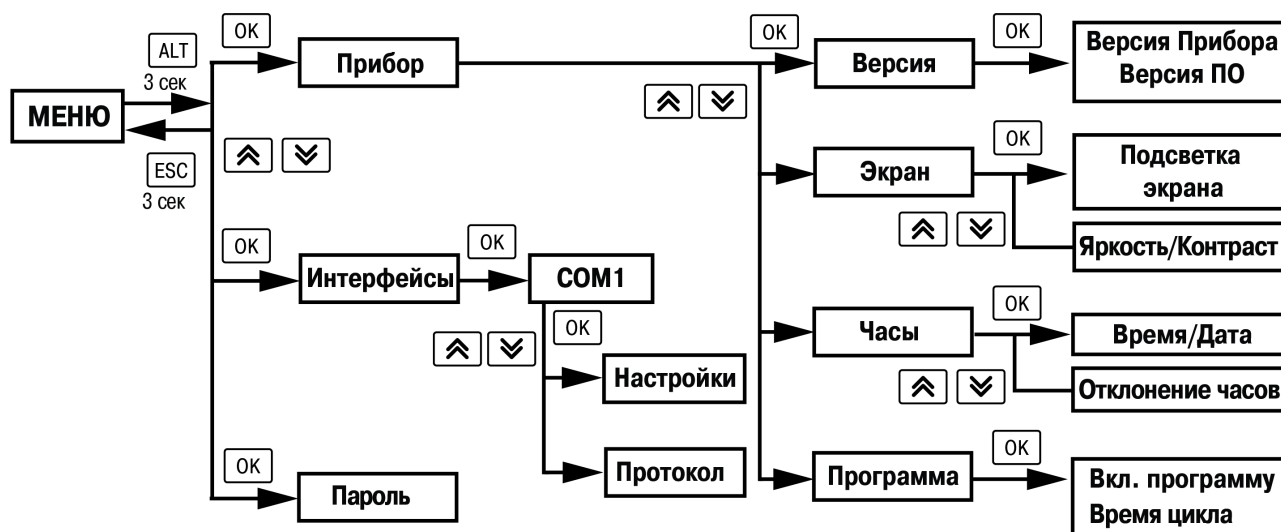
ALT
3 сек
МЕНЮ
ESC
3 сек
OK
Прибор
OK
Версия
OK
Версия Прибора
Версия ПО
OK
Экран
Подсветка экрана
Яркость/Контраст
OK
Интерфейсы
OK
COM1
OK
Настройки
Протокол
OK
Часы
Время/Дата
Отклонение часов
OK
Пароль
OK
Программа
OK
Вкл. программу
Время цикла